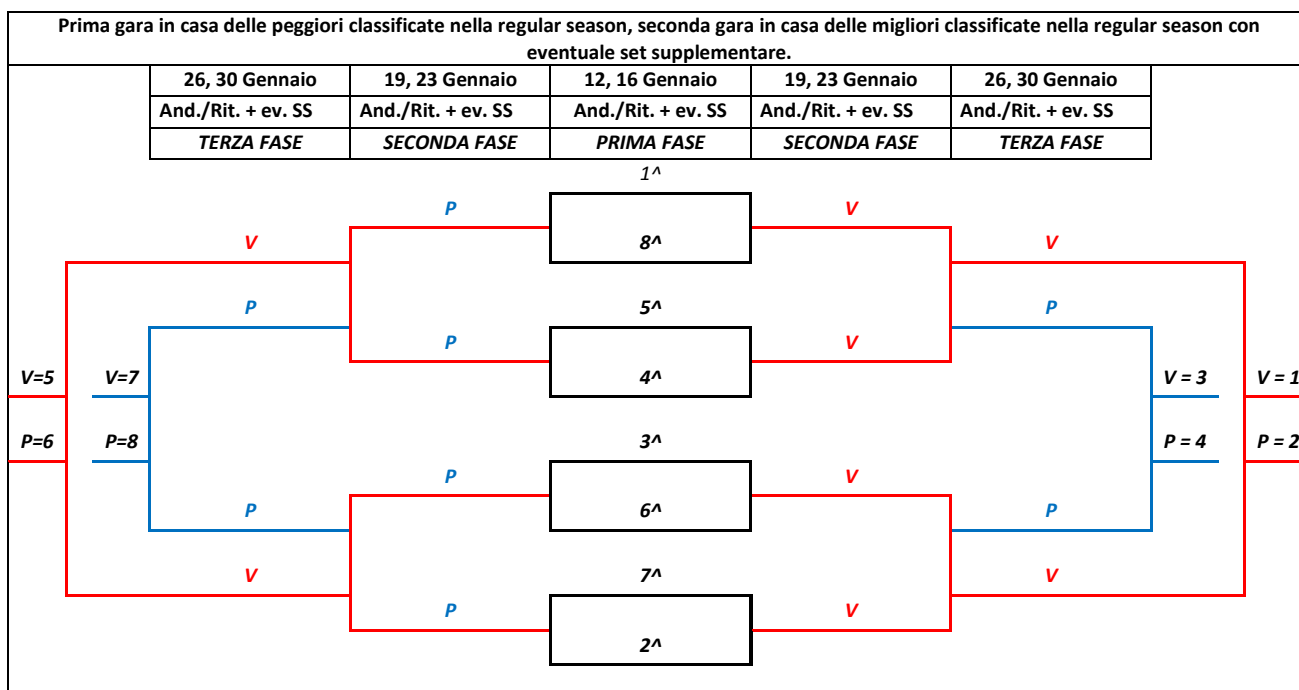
Prima gara in casa delle peggiori classificate nella regular season, seconda gara in casa delle migliori classificate nella regular season con eventuale set supplementare.

| 26, 30 Gennaio | 19, 23 Gennaio | 12, 16 Gennaio | 19, 23 Gennaio | 26, 30 Gennaio |
|---|---|---|---|---|
| And./Rit. + ev. SS | And./Rit. + ev. SS | And./Rit. + ev. SS | And./Rit. + ev. SS | And./Rit. + ev. SS |
| TERZA FASE | SECONDA FASE | PRIMA FASE | SECONDA FASE | TERZA FASE |

1^
P
V
V
8^
V
P
5^
P
P
V
4^
V=5
V=7
V = 3
V = 1
P=6
P=8
P = 4
P = 2
3^
P
V
P
6^
P
V
7^
V
P
V
2^